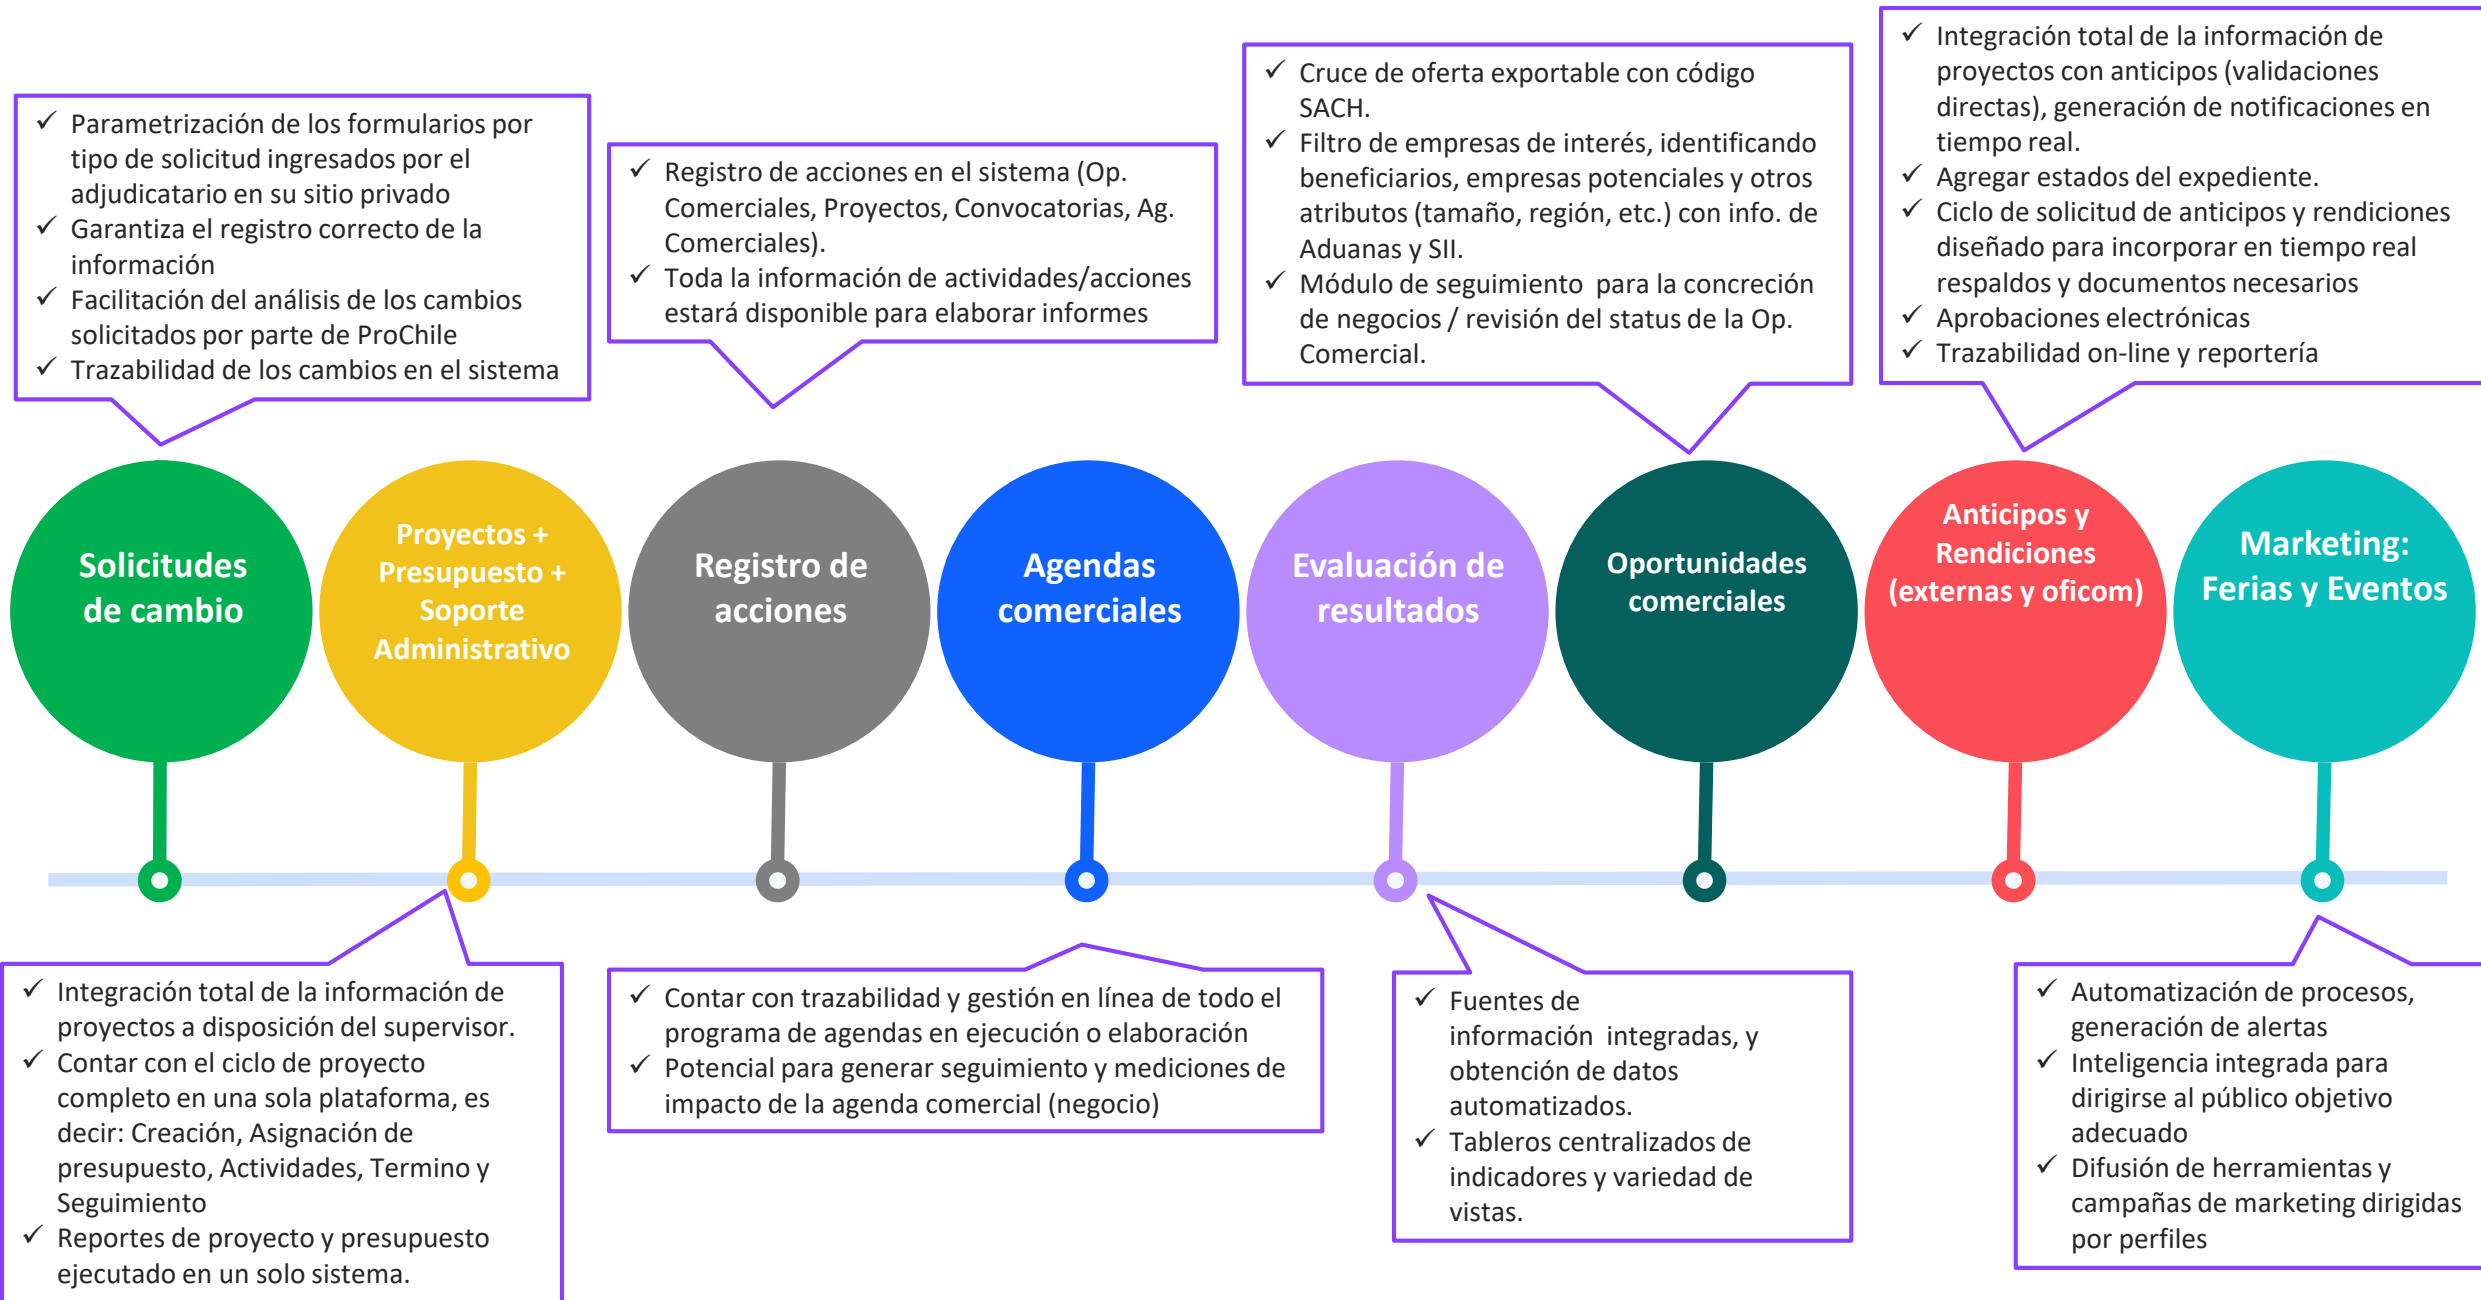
✓ Parametrización de los formularios por tipo de solicitud ingresados por el adjudicatario en su sitio privado
✓ Garantiza el registro correcto de la información
✓ Facilitación del análisis de los cambios solicitados por parte de ProChile
✓ Trazabilidad de los cambios en el sistema

✓ Registro de acciones en el sistema (Op. Comerciales, Proyectos, Convocatorias, Ag. Comerciales).
✓ Toda la información de actividades/acciones estará disponible para elaborar informes

✓ Cruce de oferta exportable con código SACH.
✓ Filtro de empresas de interés, identificando beneficiarios, empresas potenciales y otros atributos (tamaño, región, etc.) con info. de Aduanas y SII.
✓ Módulo de seguimiento para la concreción de negocios / revisión del status de la Op. Comercial.

✓ Integración total de la información de proyectos con anticipos (validaciones directas), generación de notificaciones en tiempo real.
✓ Agregar estados del expediente.
✓ Ciclo de solicitud de anticipos y rendiciones diseñado para incorporar en tiempo real respaldos y documentos necesarios
✓ Aprobaciones electrónicas
✓ Trazabilidad on-line y reportería

Solicitudes de cambio

Proyectos + Presupuesto + Soporte Administrativo

Registro de acciones

Agendas comerciales

Evaluación de resultados

Oportunidades comerciales

Anticipos y Rendiciones (externas y oficom)

Marketing: Ferias y Eventos

✓ Integración total de la información de proyectos a disposición del supervisor.
✓ Contar con el ciclo de proyecto completo en una sola plataforma, es decir: Creación, Asignación de presupuesto, Actividades, Termino y Seguimiento
✓ Reportes de proyecto y presupuesto ejecutado en un solo sistema.

✓ Contar con trazabilidad y gestión en línea de todo el programa de agendas en ejecución o elaboración
✓ Potencial para generar seguimiento y mediciones de impacto de la agenda comercial (negocio)

✓ Fuentes de información integradas, y obtención de datos automatizados.
✓ Tableros centralizados de indicadores y variedad de vistas.

✓ Automatización de procesos, generación de alertas
✓ Inteligencia integrada para dirigirse al público objetivo adecuado
✓ Difusión de herramientas y campañas de marketing dirigidas por perfiles